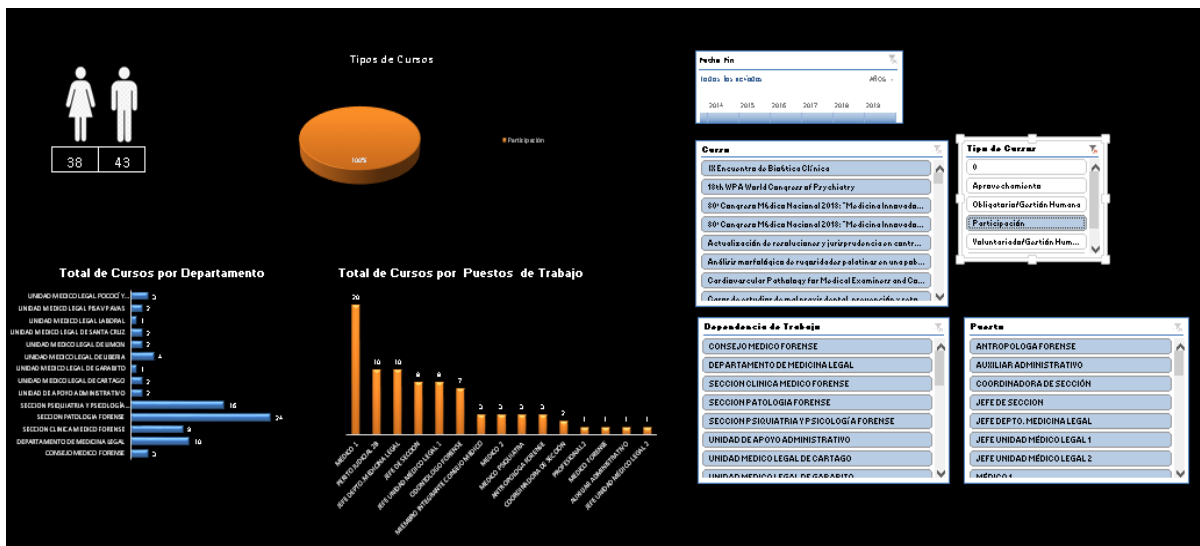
38 43

Tipos de Cursos

100%

Participación

Fecha fin
todos los periodos AÑOS
2014 2015 2016 2017 2018 2019

Curso
IX Encuentro de Bioética Clínica
18th WPA World Congress of Psychiatry
80º Congreso Médico Nacional 2018: "Medicina Innovado...
80º Congreso Médico Nacional 2018: "Medicina Innovado...
Actualización de resoluciones y jurisprudencia en contr...
Análisis morfológico de rugosidades palatinas en una pob...
Cardiovascular Pathology for Medical Examiners and Co...
Curso de estudios de mal praxis dental, prevención y esta...

Tipo de Cursos
0
Aprovechamiento
Obligatorio/Gestión Humana
Participación
Voluntario/Gestión Hum...

Total de Cursos por Departamento

UNIDAD MEDICO LEGAL POCOCÍ Y... 3
UNIDAD MEDICO LEGAL PAVAS 2
UNIDAD MEDICO LEGAL LABORAL 1
UNIDAD MEDICO LEGAL DE SANTA CRUZ 2
UNIDAD MEDICO LEGAL DE LIMON 2
UNIDAD MEDICO LEGAL DE LIBERIA 4
UNIDAD MEDICO LEGAL DE GARABITO 1
UNIDAD MEDICO LEGAL DE CARTAGO 2
UNIDAD DE APOYO ADMINISTRATIVO 2
SECCION PSIQUIATRIA Y PSICOLOGÍA... 16
SECCION PATOLOGIA FORENSE 24
SECCION CLINICA MEDICO FORENSE 8
DEPARTAMENTO DE MEDICINA LEGAL 10
CONSEJO MEDICO FORENSE 3

Total de Cursos por Puestos de Trabajo

26 10 10 8 8 7 3 3 3 3 2 1 1 1 1

MEDICO 1
PERITO JUDICIAL 2B
JEFE DEPTO. MEDICINA LEGAL
JEFE DE SECCION
JEFE UNIDAD MEDICO LEGAL 1
COORDINADOR FORENSE
MIEMBRO INTEGRANTE CONSEJO MEDICO
MEDICO 2
MEDICO PSIQUIATRA
ANTROPOLOGA FORENSE
COORDINADORA DE SECCIÓN
PROFESIONAL 2
MEDICO FORENSE
AUXILIAR ADMINISTRATIVO
JEFE UNIDAD MEDICO LEGAL 2

Dependencia de Trabajo
CONSEJO MEDICO FORENSE
DEPARTAMENTO DE MEDICINA LEGAL
SECCION CLINICA MEDICO FORENSE
SECCION PATOLOGIA FORENSE
SECCION PSIQUIATRIA Y PSICOLOGÍA FORENSE
UNIDAD DE APOYO ADMINISTRATIVO
UNIDAD MEDICO LEGAL DE CARTAGO
UNIDAD MEDICO LEGAL DE GARABITO

Puesto
ANTROPOLOGA FORENSE
AUXILIAR ADMINISTRATIVO
COORDINADORA DE SECCIÓN
JEFE DE SECCION
JEFE DEPTO. MEDICINA LEGAL
JEFE UNIDAD MÉDICO LEGAL 1
JEFE UNIDAD MÉDICO LEGAL 2
MÉDICO 1